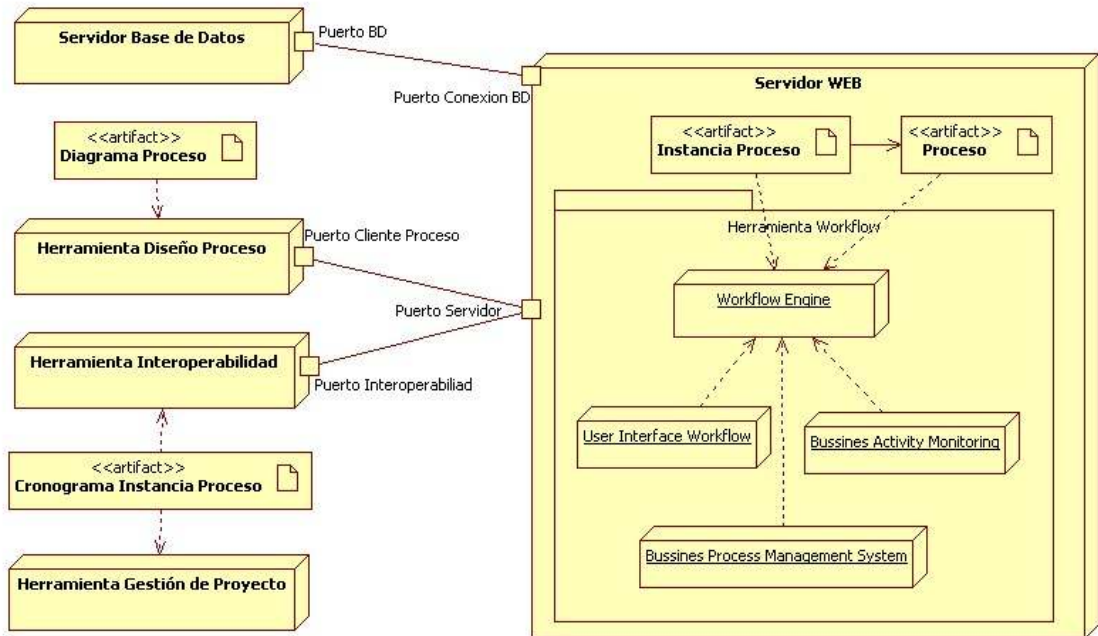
Servidor Base de Datos

Puerto BD

Puerto Conexion BD

Servidor WEB

<<artifact>>
Diagrama Proceso

<<artifact>>
Instancia Proceso

<<artifact>>
Proceso

Herramienta Workflow

Herramienta Diseño Proceso

Puerto Cliente Proceso

Workflow Engine

Puerto Servidor

Herramienta Interoperabilidad

Puerto Interoperabiliad

User Interface Workflow

Bussines Activity Monitoring

<<artifact>>
Cronograma Instancia Proceso

Bussines Process Management System

Herramienta Gestión de Proyecto